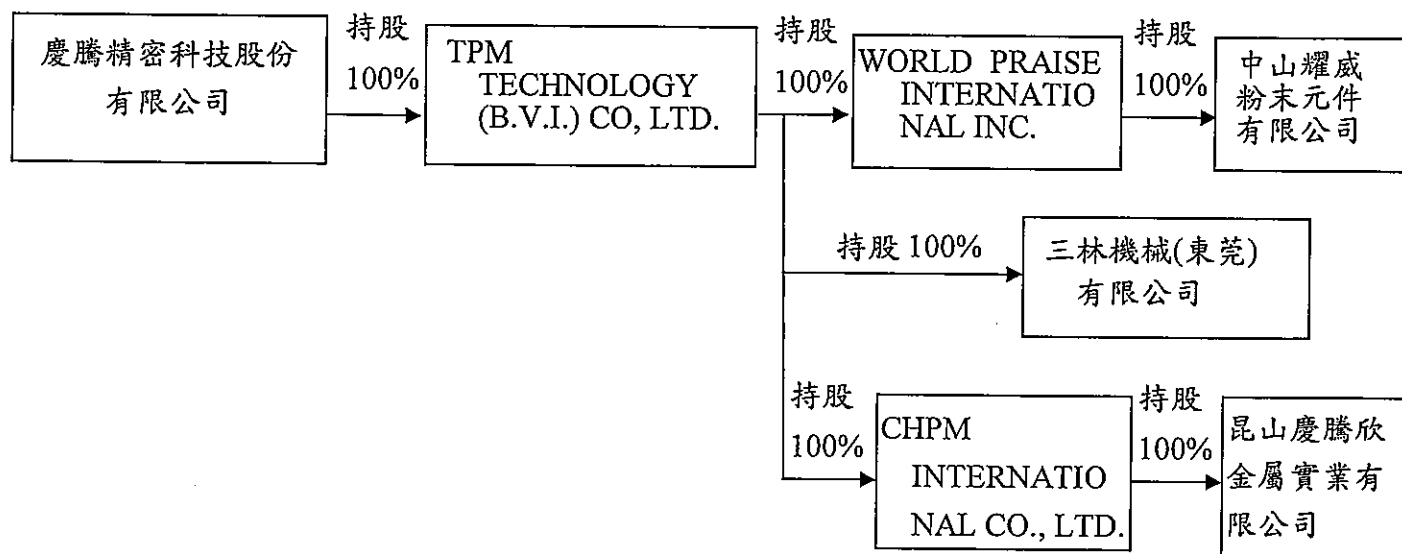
慶騰精密科技股份有限公司

持股 100%

TPM TECHNOLOGY (B.V.I.) CO, LTD.

持股 100%

WORLD PRAISE INTERNATIONAL INC.

持股 100%

中山耀威粉末元件有限公司

持股 100%

三林機械(東莞)有限公司

持股 100%

CHPM INTERNATIONAL CO., LTD.

持股 100%

昆山慶騰欣金屬實業有限公司